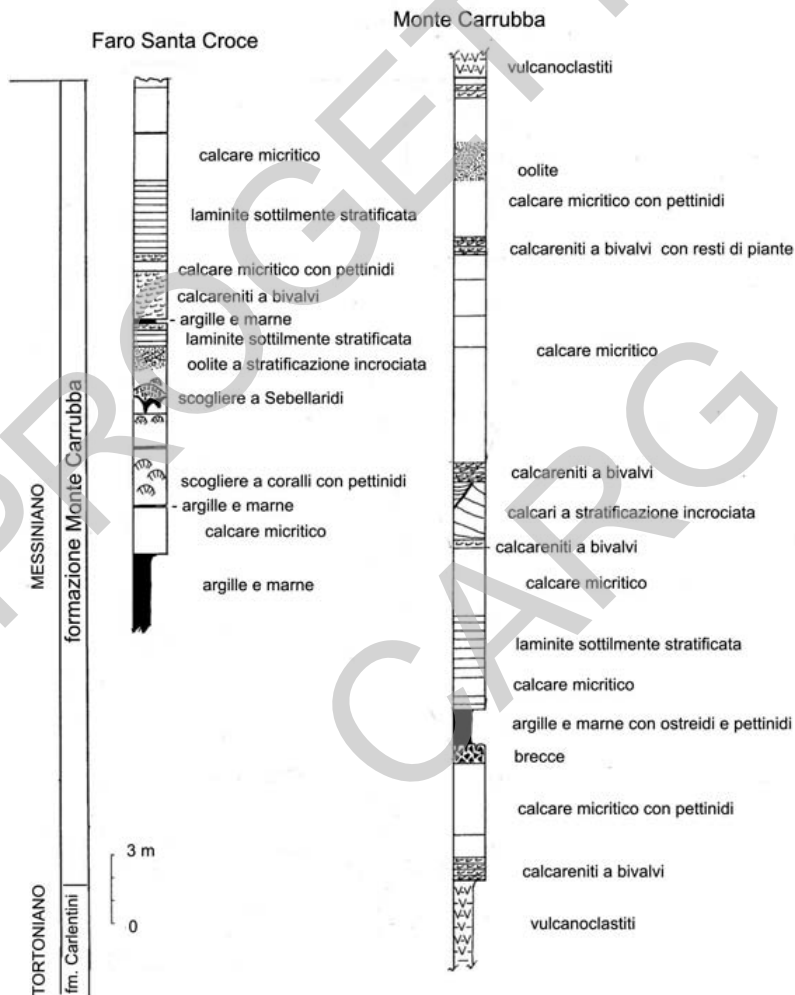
Faro Santa Croce

Monte Carrubba

MESSINIANO

formazione Monte Carrubba

TORTONIANO

fm. Carlentini

calcare micritico

laminite sottilmente stratificata

calcare micritico con pettinidi

calcareniti a bivalvi

- argille e marne

laminite sottilmente stratificata

oolite a stratificazione incrociata

scogliere a Sebellaridi

scogliere a coralli con pettinidi

- argille e marne

calcare micritico

argille e marne

3 m

0

vulcanoclastiti

oolite

calcare micritico con pettinidi

calcareniti a bivalvi con resti di piante

calcare micritico

calcareniti a bivalvi

calcari a stratificazione incrociata

- calcareniti a bivalvi

calcare micritico

laminite sottilmente stratificata

calcare micritico

argille e marne con ostreidi e pettinidi

brecce

calcare micritico con pettinidi

calcareniti a bivalvi

vulcanoclastiti

PROGETTO CARG